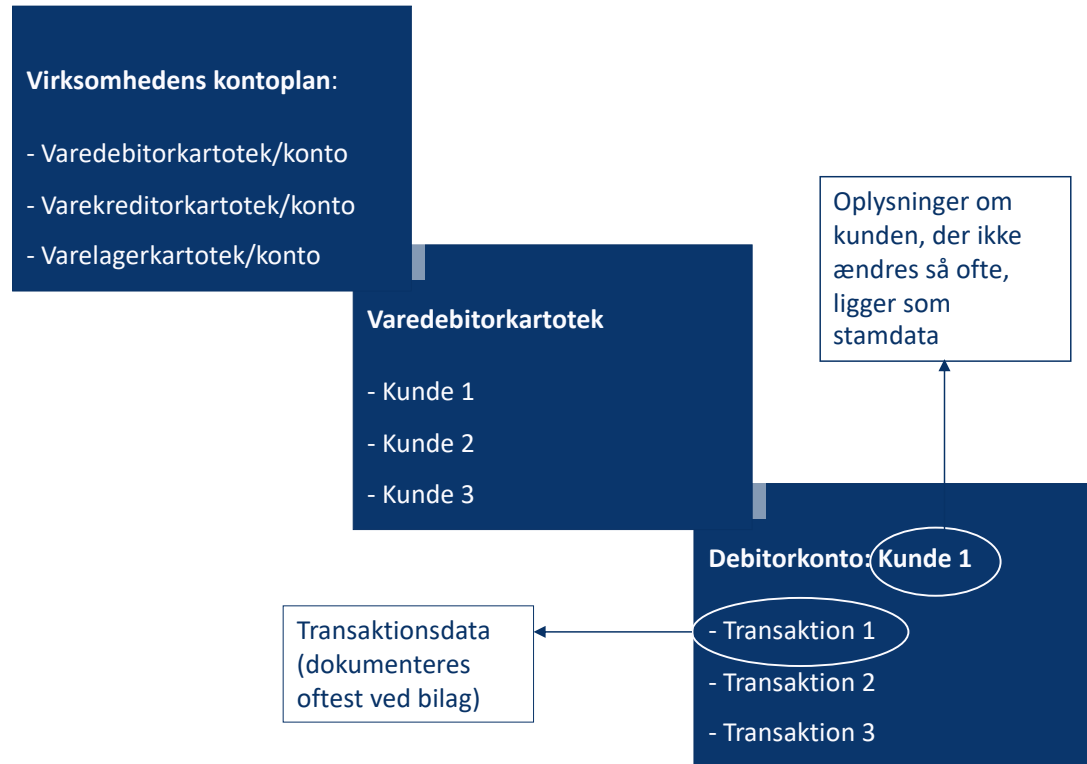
**Virksomhedens kontoplan**:

- Varedebitorkartotek/konto
- Varekreditorkartotek/konto
- Varelagerkartotek/konto

Oplysninger om kunden, der ikke ændres så ofte, ligger som stamdata

**Varedebitorkartotek**

- Kunde 1
- Kunde 2
- Kunde 3

**Debitorkonto: Kunde 1**

Transaktionsdata (dokumenteres oftest ved bilag)

- Transaktion 1
- Transaktion 2
- Transaktion 3